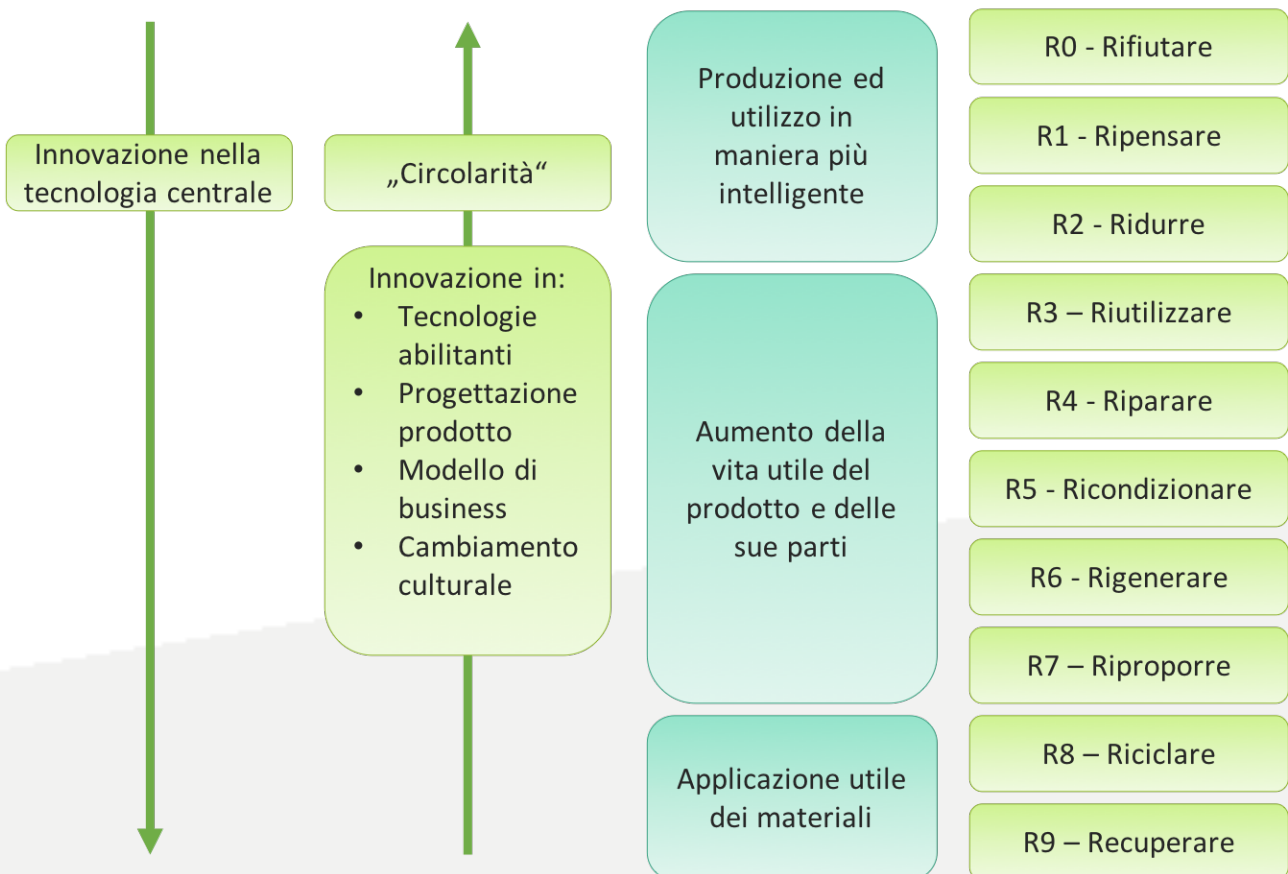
Innovazione nella tecnologia centrale

„Circolarità“

Innovazione in:
- Tecnologie abilitanti
- Progettazione prodotto
- Modello di business
- Cambiamento culturale

Produzione ed utilizzo in maniera più intelligente

Aumento della vita utile del prodotto e delle sue parti

Applicazione utile dei materiali

R0 - Rifiutare

R1 - Ripensare

R2 - Ridurre

R3 – Riutilizzare

R4 - Riparare

R5 - Ricondizionare

R6 - Rigenerare

R7 – Riproporre

R8 – Riciclare

R9 – Recuperare